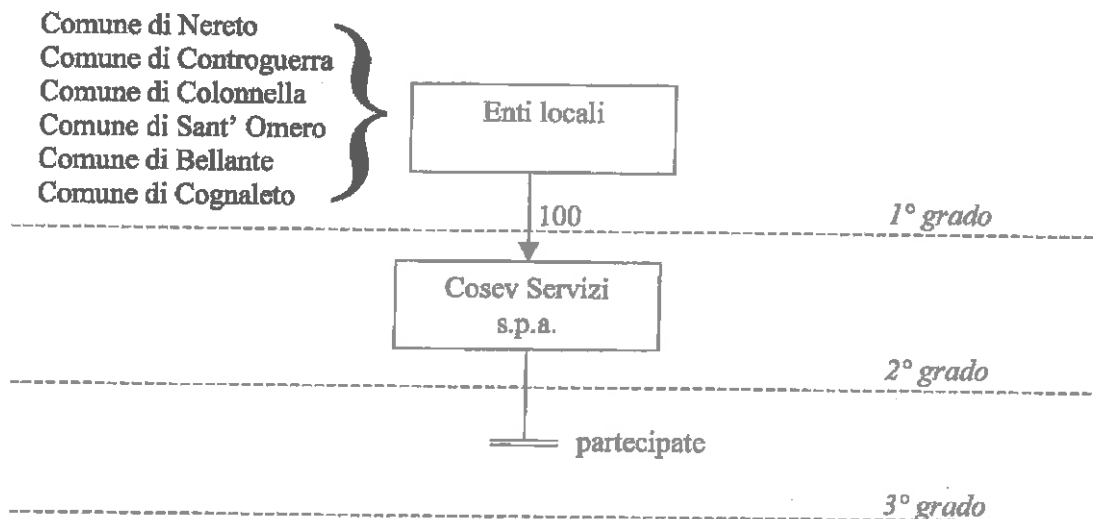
Comune di Nereto
Comune di Controguerra
Comune di Colonnella
Comune di Sant' Omero
Comune di Bellante
Comune di Cognaleto

Enti locali

100

1° grado

Cosev Servizi
s.p.a.

2° grado

partecipate

3° grado